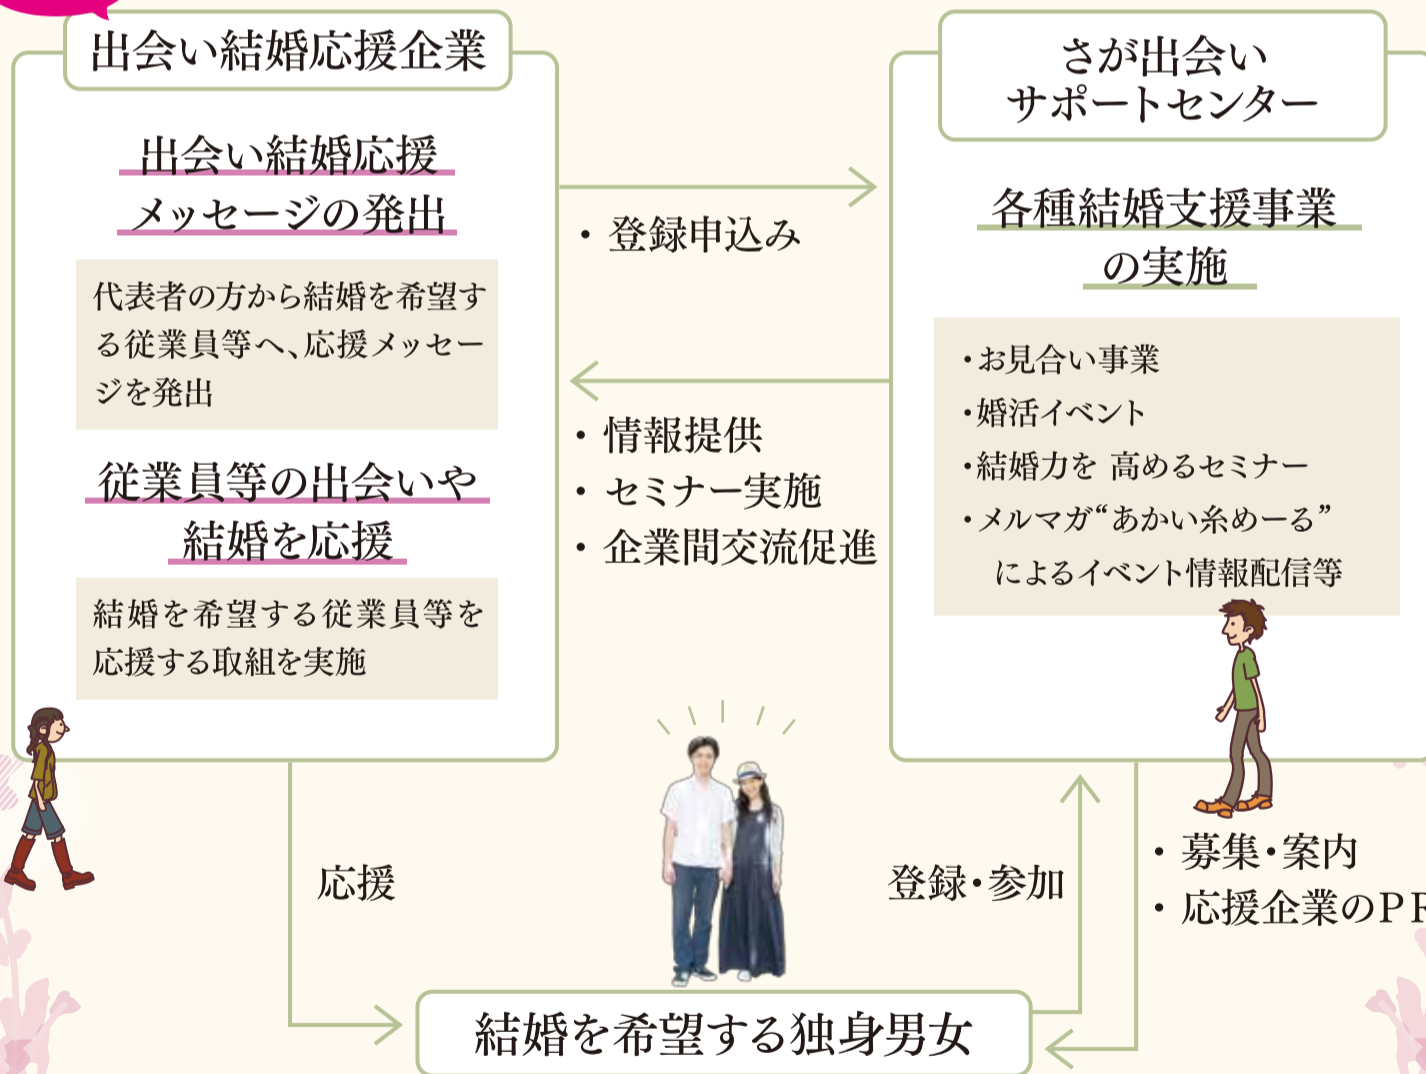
出会い結婚応援企業

出会い結婚応援メッセージの発出

代表者の方から結婚を希望する従業員等へ、応援メッセージを発出

従業員等の出会いや結婚を応援

結婚を希望する従業員等を応援する取組を実施

・登録申込み

・情報提供
・セミナー実施
・企業間交流促進

さが出会いサポートセンター

各種結婚支援事業の実施

・お見合い事業
・婚活イベント
・結婚力を 高めるセミナー
・メルマガ“あかい糸めーる”によるイベント情報配信等

応援

登録・参加

・募集・案内
・応援企業のPR

結婚を希望する独身男女